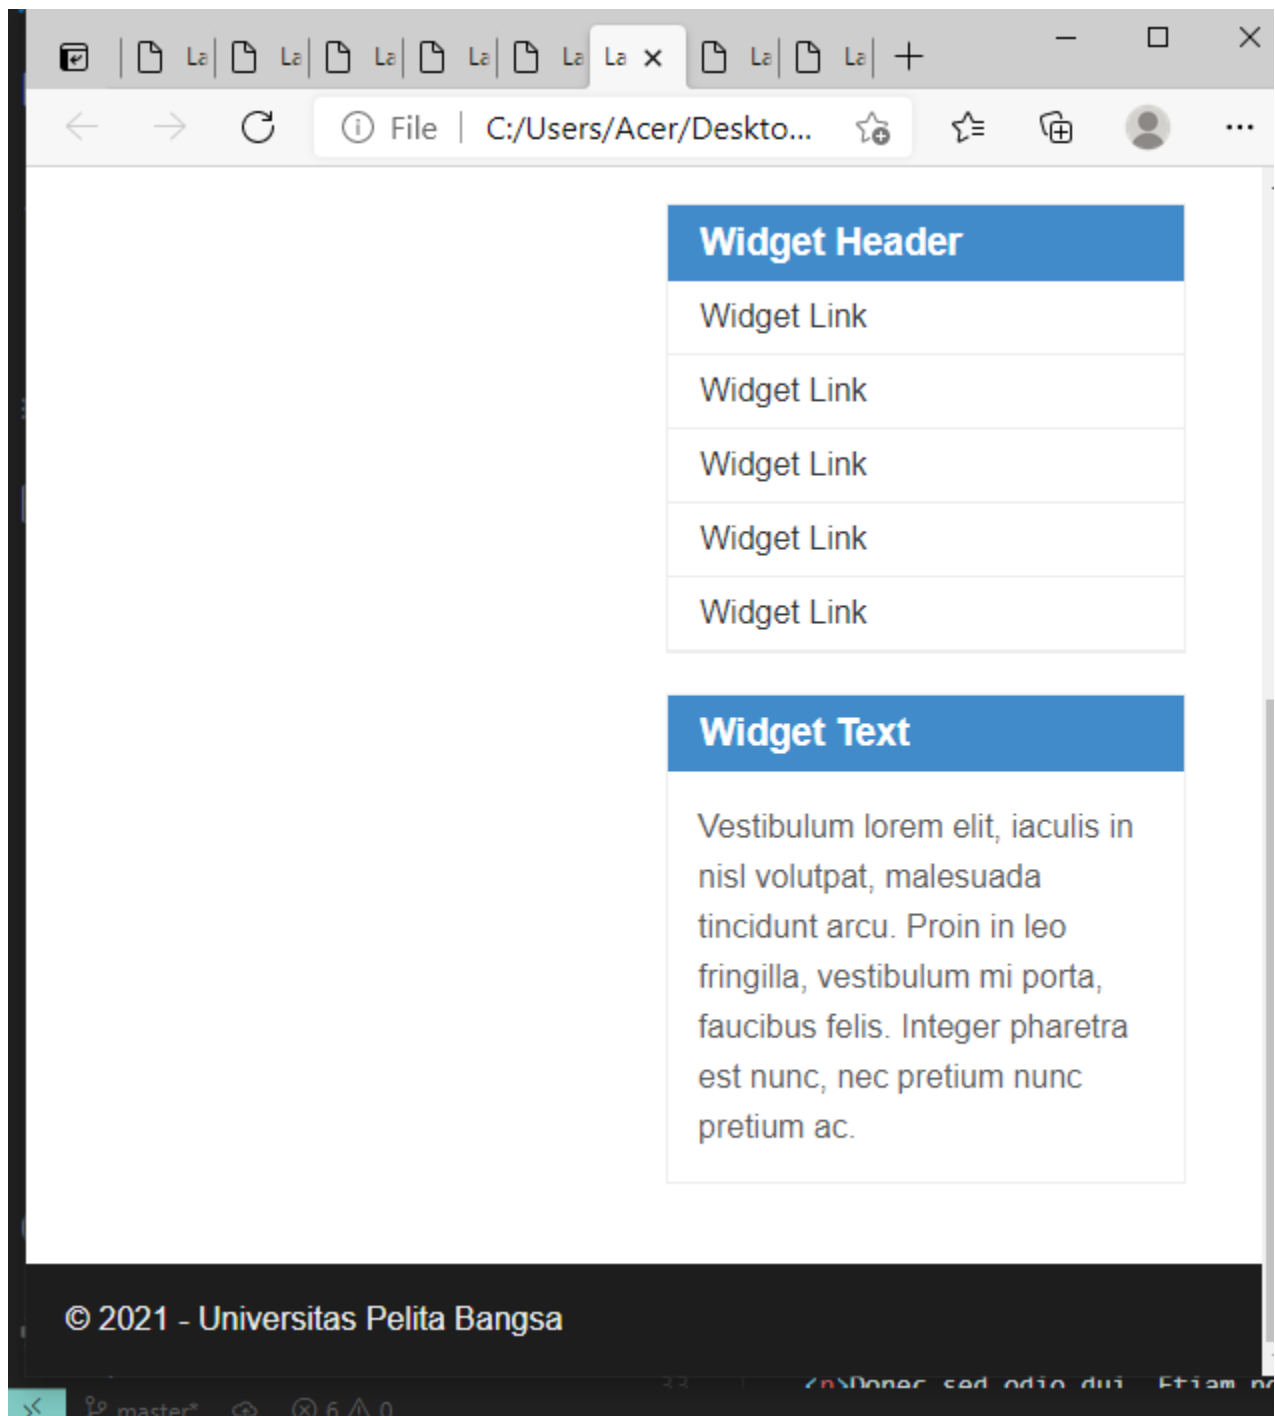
La La La La La La ✕ La La +

File | C:/Users/Acer/Deskto...

Widget Header

Widget Link

Widget Link

Widget Link

Widget Link

Widget Link

Widget Text

Vestibulum lorem elit, iaculis in nisl volutpat, malesuada tincidunt arcu. Proin in leo fringilla, vestibulum mi porta, faucibus felis. Integer pharetra est nunc, nec pretium nunc pretium ac.

© 2021 - Universitas Pelita Bangsa

<p>Donec sed odio dui. Etiam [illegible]

master* ⓧ 6 ⚠ 0